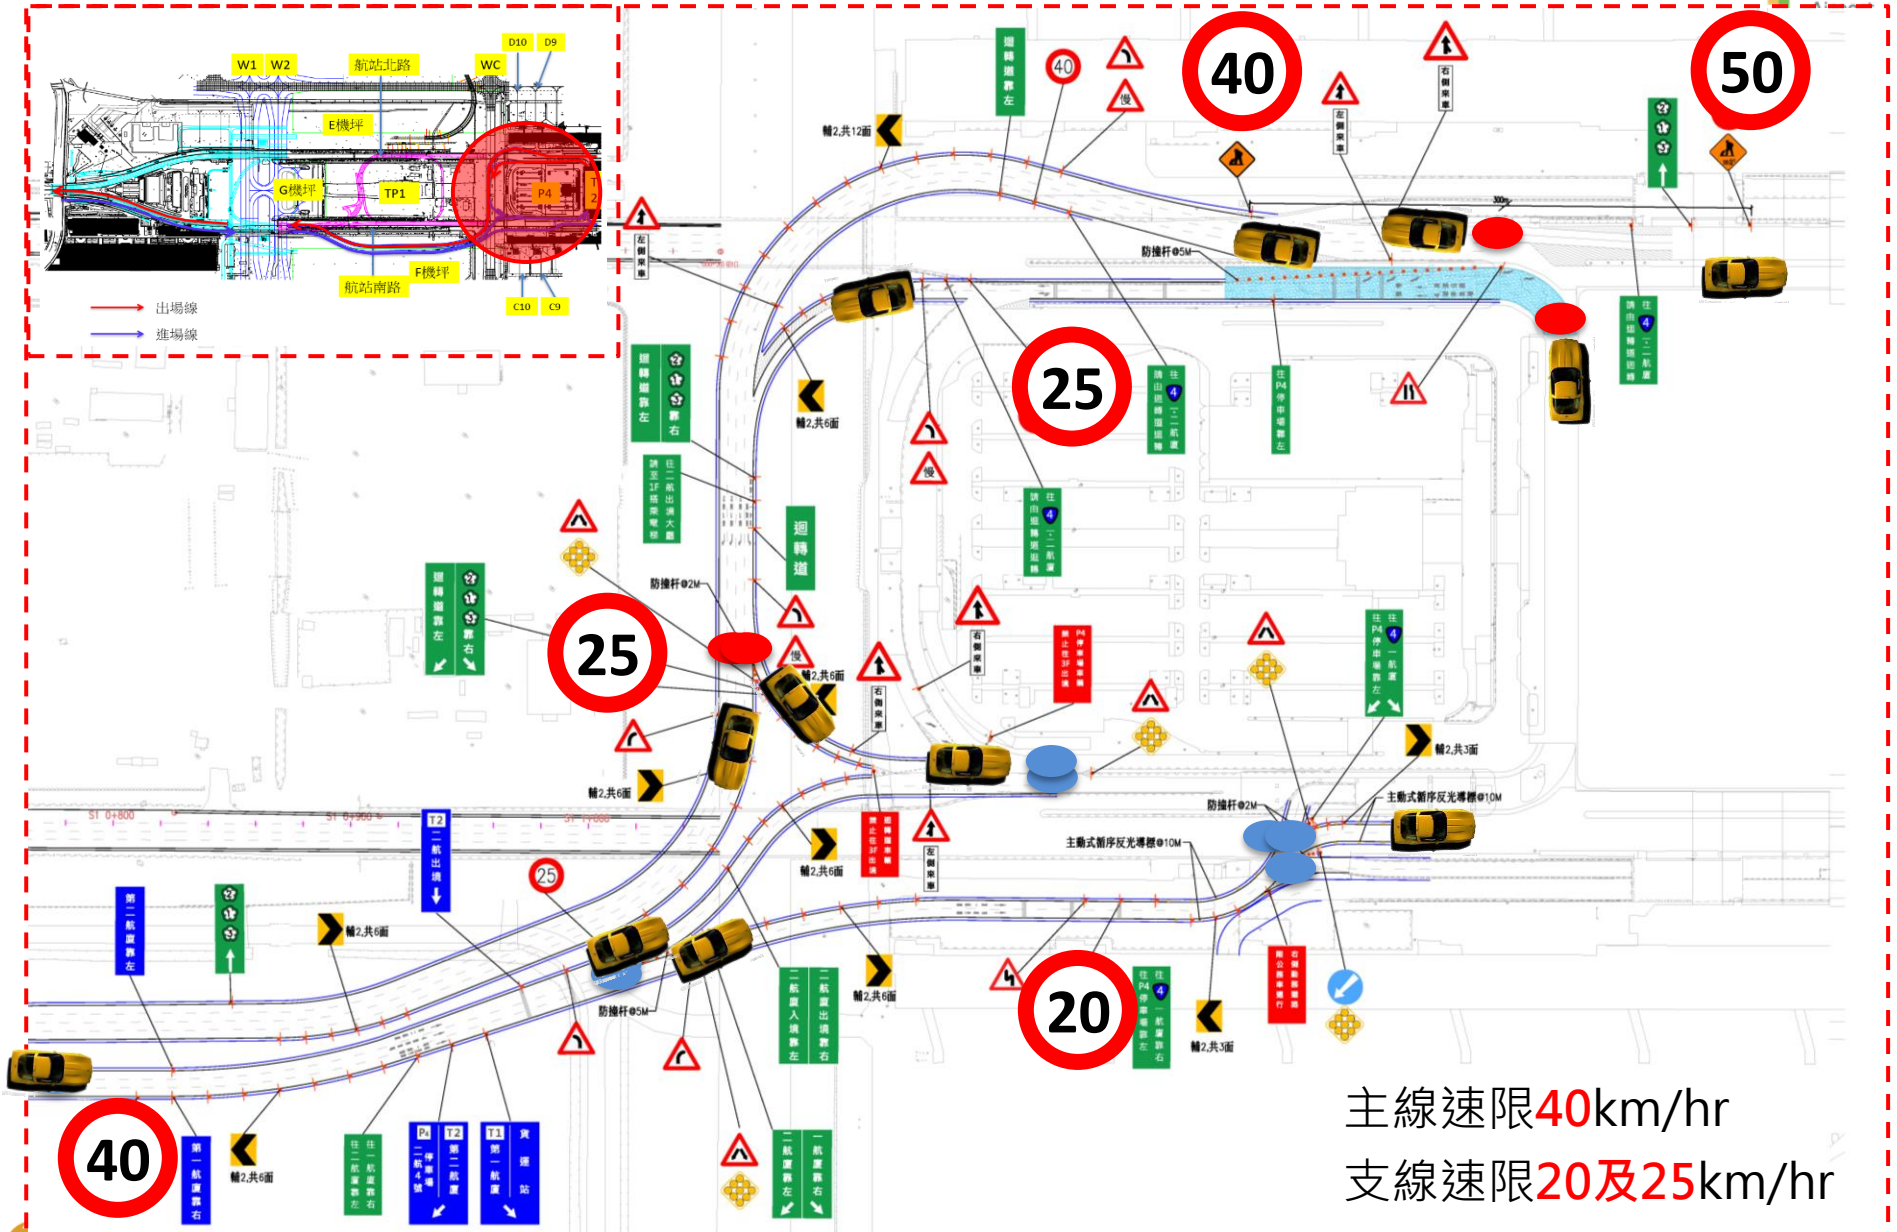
W1 W2 航站北路 WC D10 D9
E機坪
G機坪 TP1 P4
航站南路 F機坪
C10 C9
出場線
進場線

40 50 40
迴轉道靠左
慢
輔2,共12面
右側乘車
左側乘車
防撞杆@5M
300m
左側乘車
迴轉道靠左 靠右
輔2,共6面
25
請由迴轉道迴轉 往第二航廈
往P4停車場靠左
請由迴轉道迴轉 往二航廈
請至1F搭乘出境大廳電梯
迴轉道
防撞杆@2M
迴轉道靠左 靠右
25
輔2,共6面
右側乘車
P4停車場禁止往3F出境
輔2,共3面
往P4停車場靠左 往一航廈
輔2,共6面
防撞杆@2M
主動式新序反光導標@10M
主動式新序反光導標@10M
T2二航出境
25
第二航廈靠左
輔2,共6面
迴轉道禁止往3F出境
左側乘車
輔2,共6面
防撞杆@5M
二航廈入境靠左 二航廈出境靠右
輔2,共6面
20
往P4停車場靠左 往一航廈靠右
右側禁止車輛通行
輔2,共3面
40
第一航廈靠右
輔2,共6面
往二航廈靠左 往一航廈靠右
P4 停車場 T2 第二航廈
T1 第一航廈 貨運站
一航廈靠左 一航廈靠右
主線速限40km/hr
支線速限20及25km/hr